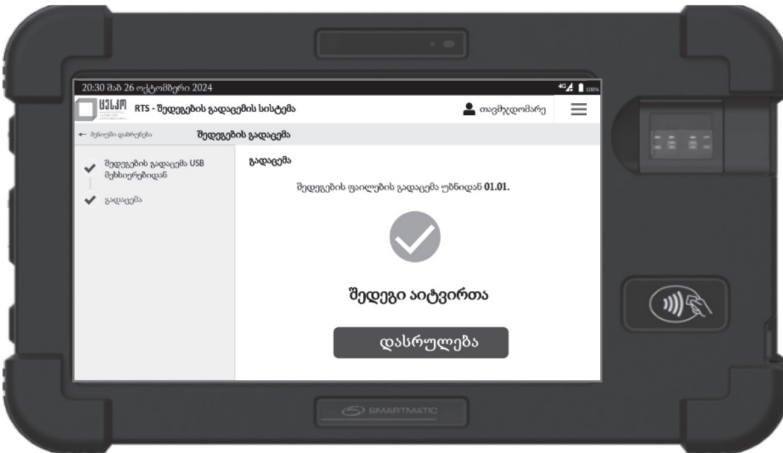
20:30 შაბ 26 ოქტომბერი 2024

ცესკო RTS - შედეგების გადაცემის სისტემა

თავმჯდომარე

← მენიუში დაბრუნება

შედეგების გადაცემა

შედეგების გადაცემა USB მეხსიერებიდან

გადაცემა

გადაცემა

შედეგების ფაილების გადაცემა უბნიდან 01.01.

შედეგი აიტვირთა

დასრულება

SMARTMATIC